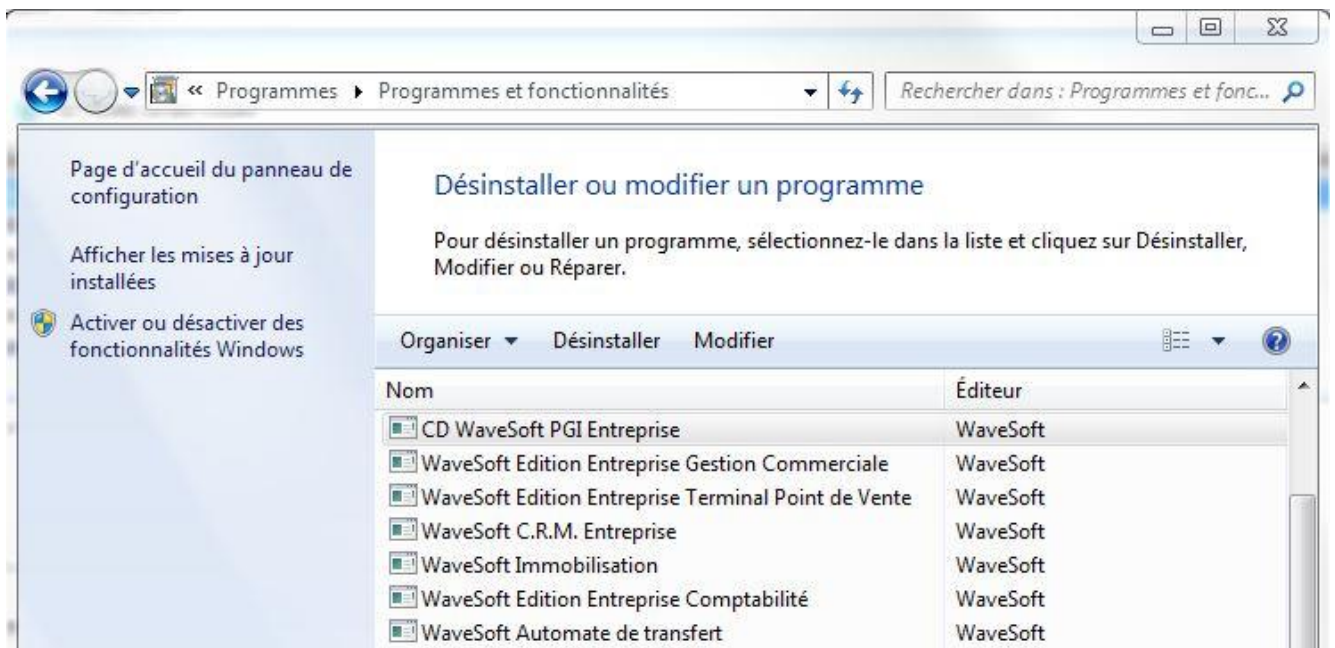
« Programmes ▸ Programmes et fonctionnalités

Rechercher dans : Programmes et fonc...

Page d'accueil du panneau de configuration

Afficher les mises à jour installées

Activer ou désactiver des fonctionnalités Windows

Désinstaller ou modifier un programme

Pour désinstaller un programme, sélectionnez-le dans la liste et cliquez sur Désinstaller, Modifier ou Réparer.

Organiser ▾ Désinstaller Modifier

| Nom | Éditeur |
|---|---|
| CD WaveSoft PGI Entreprise | WaveSoft |
| WaveSoft Edition Entreprise Gestion Commerciale | WaveSoft |
| WaveSoft Edition Entreprise Terminal Point de Vente | WaveSoft |
| WaveSoft C.R.M. Entreprise | WaveSoft |
| WaveSoft Immobilisation | WaveSoft |
| WaveSoft Edition Entreprise Comptabilité | WaveSoft |
| WaveSoft Automate de transfert | WaveSoft |